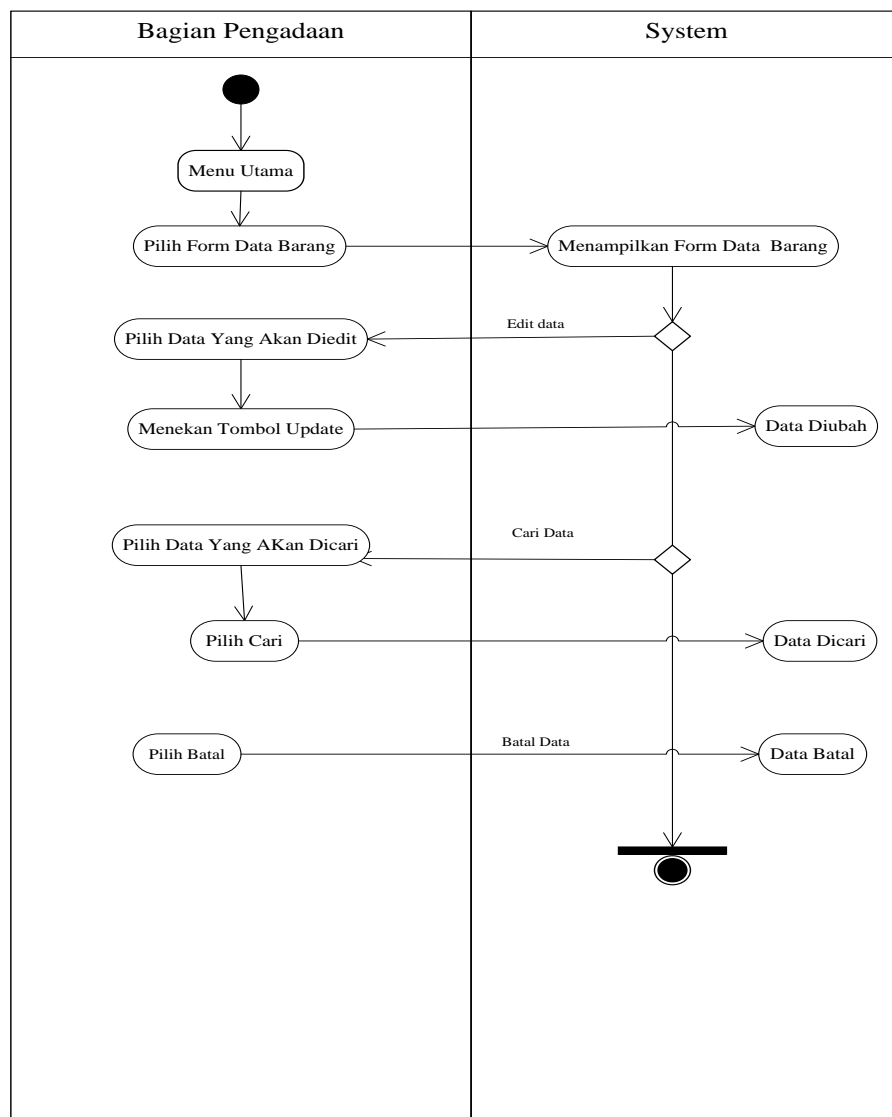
Bagian Pengadaan

System

Menu Utama

Pilih Form Data Barang

Menampilkan Form Data Barang

Edit data

Pilih Data Yang Akan Diedit

Menekan Tombol Update

Data Diubah

Cari Data

Pilih Data Yang AKan Dicari

Pilih Cari

Data Dicari

Batal Data

Pilih Batal

Data Batal